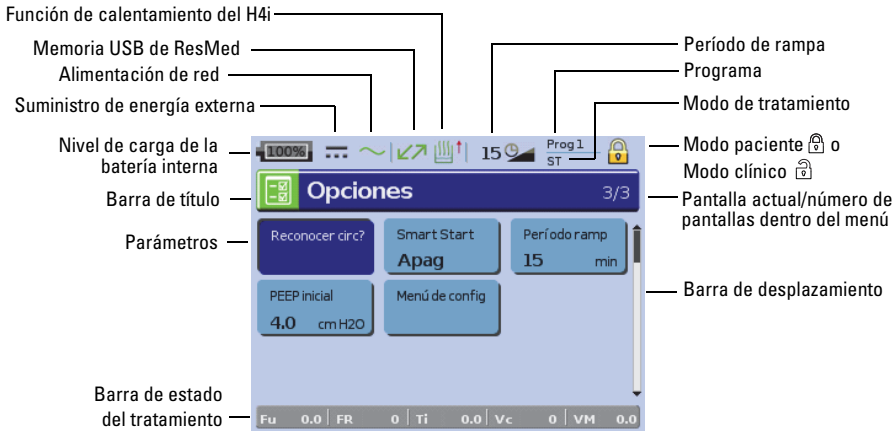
Función de calentamiento del H4i

Memoria USB de ResMed

Alimentación de red

Suministro de energía externa

Nivel de carga de la batería interna

Barra de título

Parámetros

Barra de estado del tratamiento

Período de rampa

Programa

Modo de tratamiento

Modo paciente 🔒 o Modo clínico 🔓

Pantalla actual/número de pantallas dentro del menú

Barra de desplazamiento

100%

15

Prog 1

ST

Opciones 3/3

Reconocer circ?

Smart Start
Apag

Período ramp
15 min

PEEP inicial
4.0 cm H2O

Menú de config

Fu 0.0 | FR 0 | Ti 0.0 | Vc 0 | VM 0.0